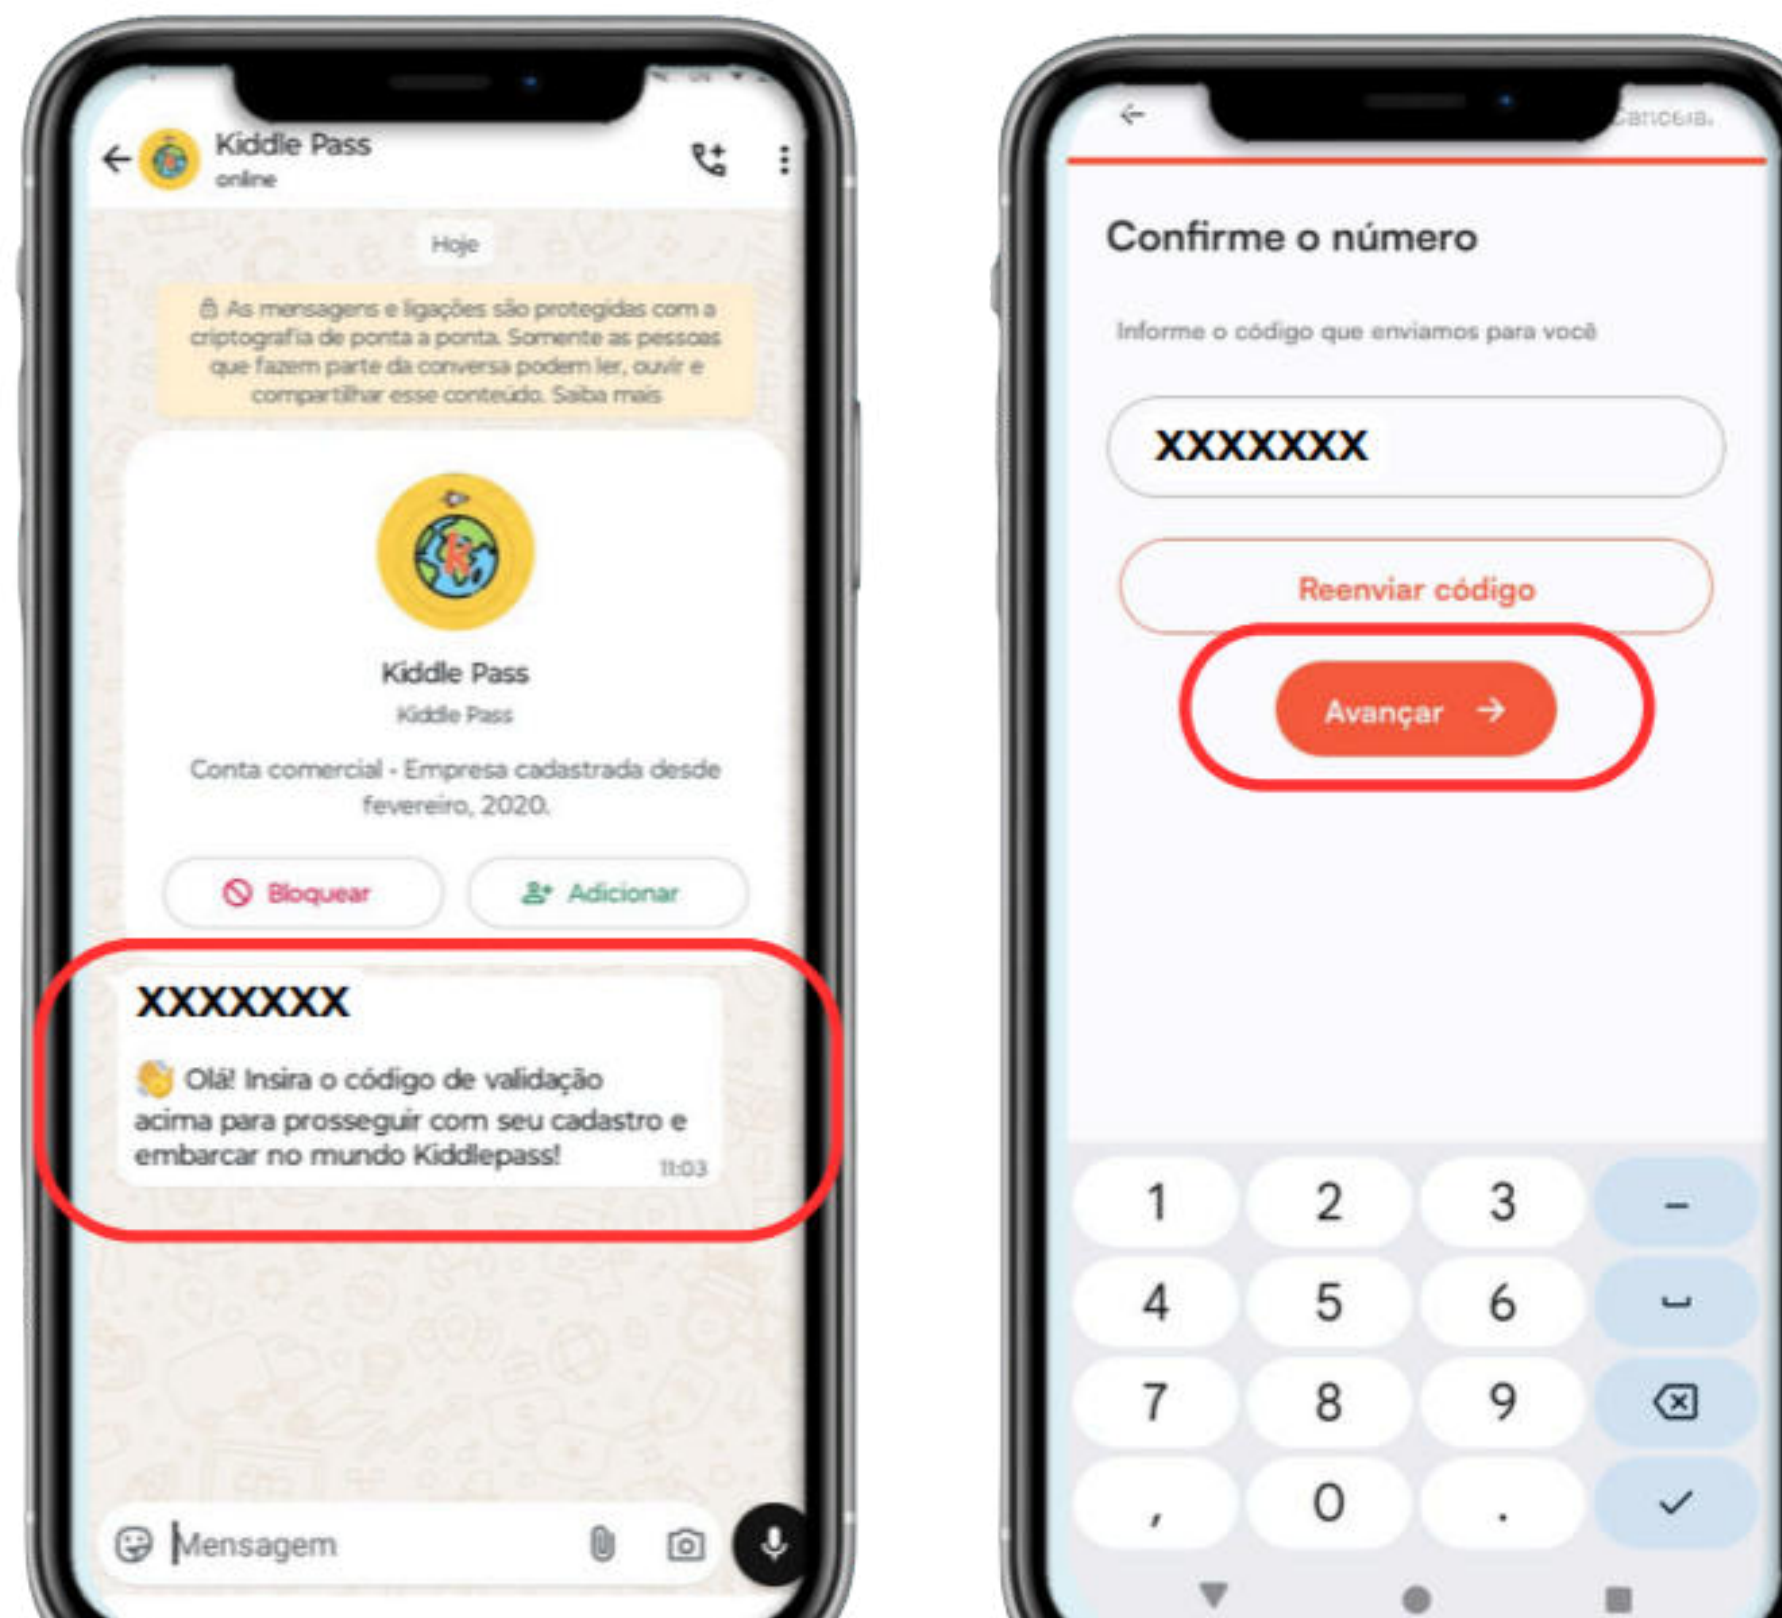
Kiddle Pass
online

Hoje

As mensagens e ligações são protegidas com a criptografia de ponta a ponta. Somente as pessoas que fazem parte da conversa podem ler, ouvir e compartilhar esse conteúdo. Saiba mais

Kiddle Pass
Kiddle Pass
Conta comercial - Empresa cadastrada desde fevereiro, 2020.

Bloquear
Adicionar

XXXXXXX

👏 Olá! Insira o código de validação acima para prosseguir com seu cadastro e embarcar no mundo Kiddlepass!
11:03

Mensagem

Cancelar

Confirme o número

Informe o código que enviamos para você

XXXXXXX

Reenviar código

Avançar

| 1 | 2 | 3 | - |
|---|---|---|---|
| 4 | 5 | 6 | ␣ |
| 7 | 8 | 9 | ⌫ |
| , | 0 | . | ✓ |